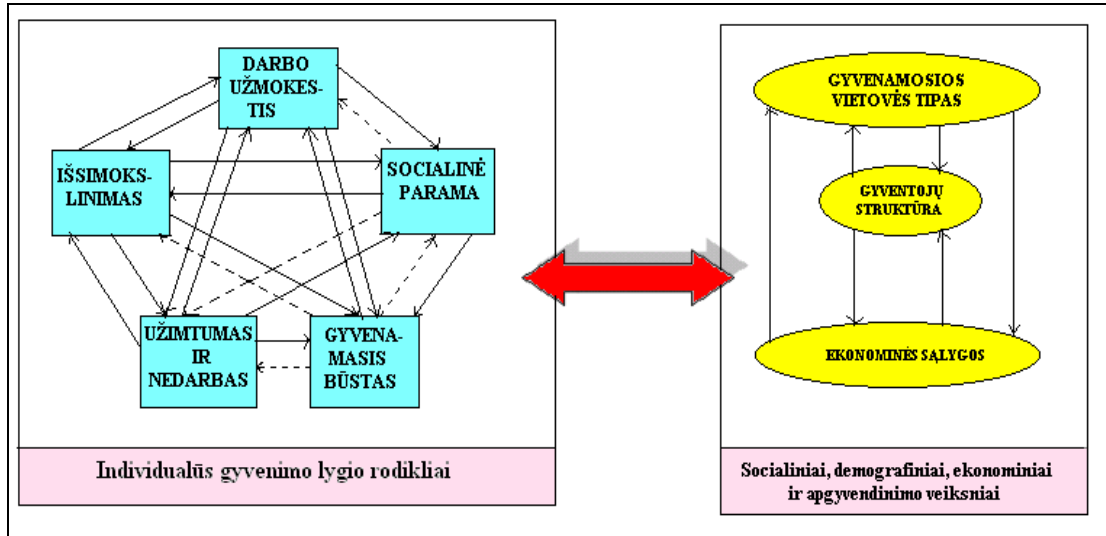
DARBO UŽMOKESTIS

IŠSIMOKSLINIMAS

SOCIALINĖ PARAMA

UŽIMTUMAS IR NEDARBAS

GYVENAMASIS BŪSTAS

Individualūs gyvenimo lygio rodikliai

GYVENAMOSIOS VIETOVĖS TIPAS

GYVENTOJŲ STRUKTŪRA

EKONOMINĖS SĄLYGOS

Socialiniai, demografiniai, ekonominiai ir apgyvendinimo veiksniai